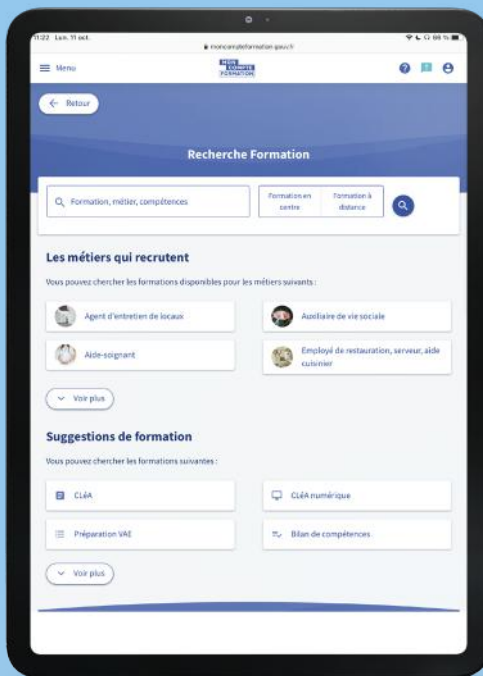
11:22 Lun. 11 oct.

moncompteformation.gouv.fr

Menu

MON COMPTE FORMATION

← Retour

Recherche Formation

Formation, métier, compétences

Formation en centre

Formation à distance

Les métiers qui recrutent

Vous pouvez chercher les formations disponibles pour les métiers suivants :

Agent d'entretien de locaux

Auxiliaire de vie sociale

Aide-soignant

Employé de restauration, serveur, aide cuisinier

Voir plus

Suggestions de formation

Vous pouvez chercher les formations suivantes :

CLéA

CLéA numérique

Préparation VAE

Bilan de compétences

Voir plus